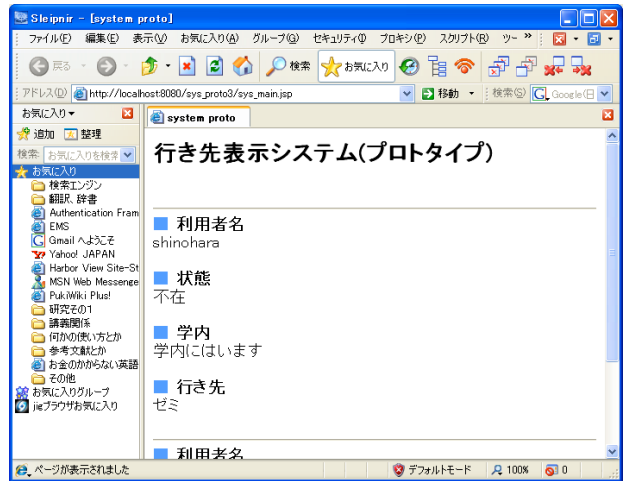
Sleipnir - [system proto]

ファイル(F) 編集(E) 表示(V) お気に入り(A) グループ(G) セキュリティ(I) プロキシ(P) スクリプト(R) ツー »

戻る 検索 お気に入り

アドレス(D) http://localhost:8080/sys_proto3/sys_main.jsp 移動 検索(S) Google(日

お気に入り▾
追加 整理
検索 お気に入りを検索
お気に入り
検索エンジン
翻訳、辞書
Authentication Fram
EMS
Gmail へようこそ
Yahoo! JAPAN
Harbor View Site-St
MSN Web Messenge
PukiWiki Plus!
研究その1
講義関係
何かの使い方とか
参考文献とか
お金のかからない英語
その他
お気に入りグループ
ieブラウザお気に入り

system proto

行き先表示システム(プロトタイプ)

利用者名
shinohara

状態
不在

学内
学内にはいます

行き先
ゼミ

利用者名

ページが表示されました デフォルトモード 100% 0